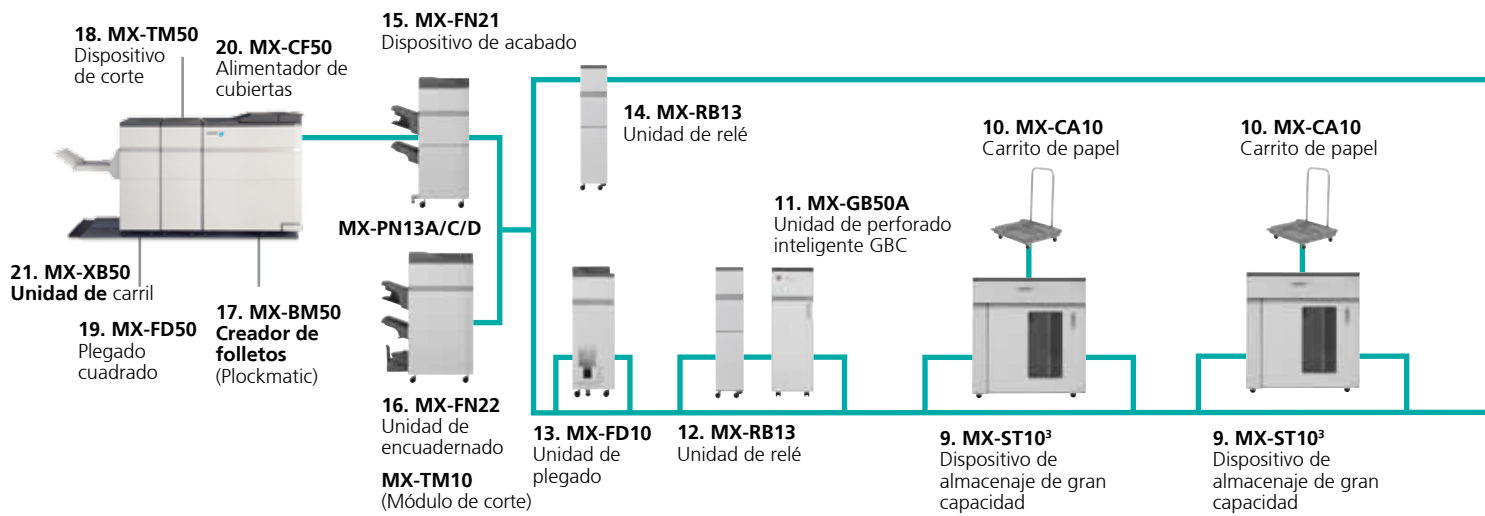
18. MX-TM50
Dispositivo de corte

20. MX-CF50
Alimentador de cubiertas

15. MX-FN21
Dispositivo de acabado

14. MX-RB13
Unidad de relé

10. MX-CA10
Carrito de papel

10. MX-CA10
Carrito de papel

MX-PN13A/C/D

11. MX-GB50A
Unidad de perforado inteligente GBC

21. MX-XB50
Unidad de carril

19. MX-FD50
Plegado cuadrado

17. MX-BM50
Creador de folletos
(Plockmatic)

16. MX-FN22
Unidad de encuadernado

MX-TM10
(Módulo de corte)

13. MX-FD10
Unidad de plegado

12. MX-RB13
Unidad de relé

9. MX-ST10$^3$
Dispositivo de almacenaje de gran capacidad

9. MX-ST10$^3$
Dispositivo de almacenaje de gran capacidad